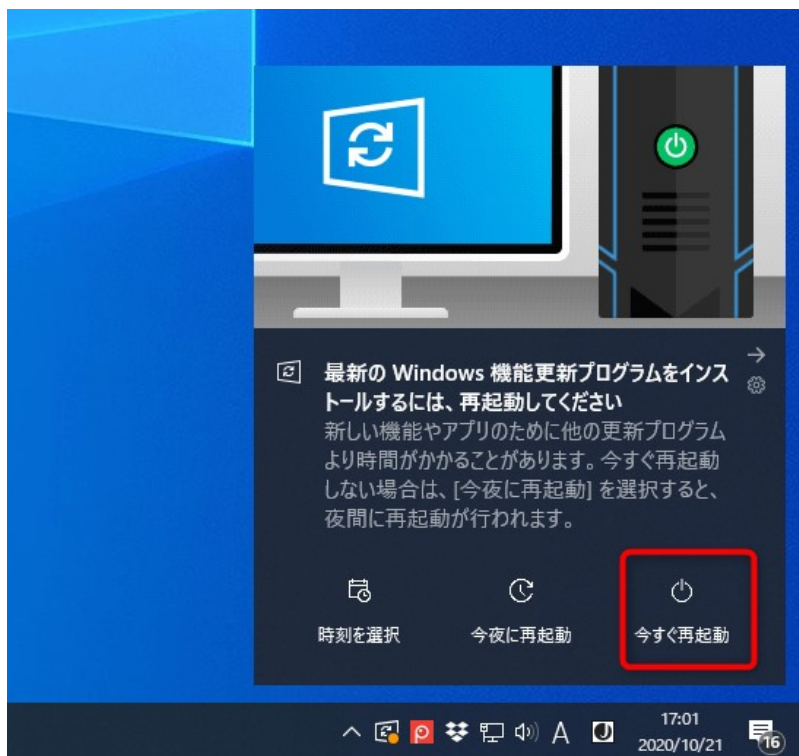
最新の Windows 機能更新プログラムをインストールするには、再起動してください
新しい機能やアプリのために他の更新プログラムより時間がかかることがあります。今すぐ再起動しない場合は、[今夜に再起動] を選択すると、夜間に再起動が行われます。

時刻を選択

今夜に再起動

今すぐ再起動

A

17:01
2020/10/21

16